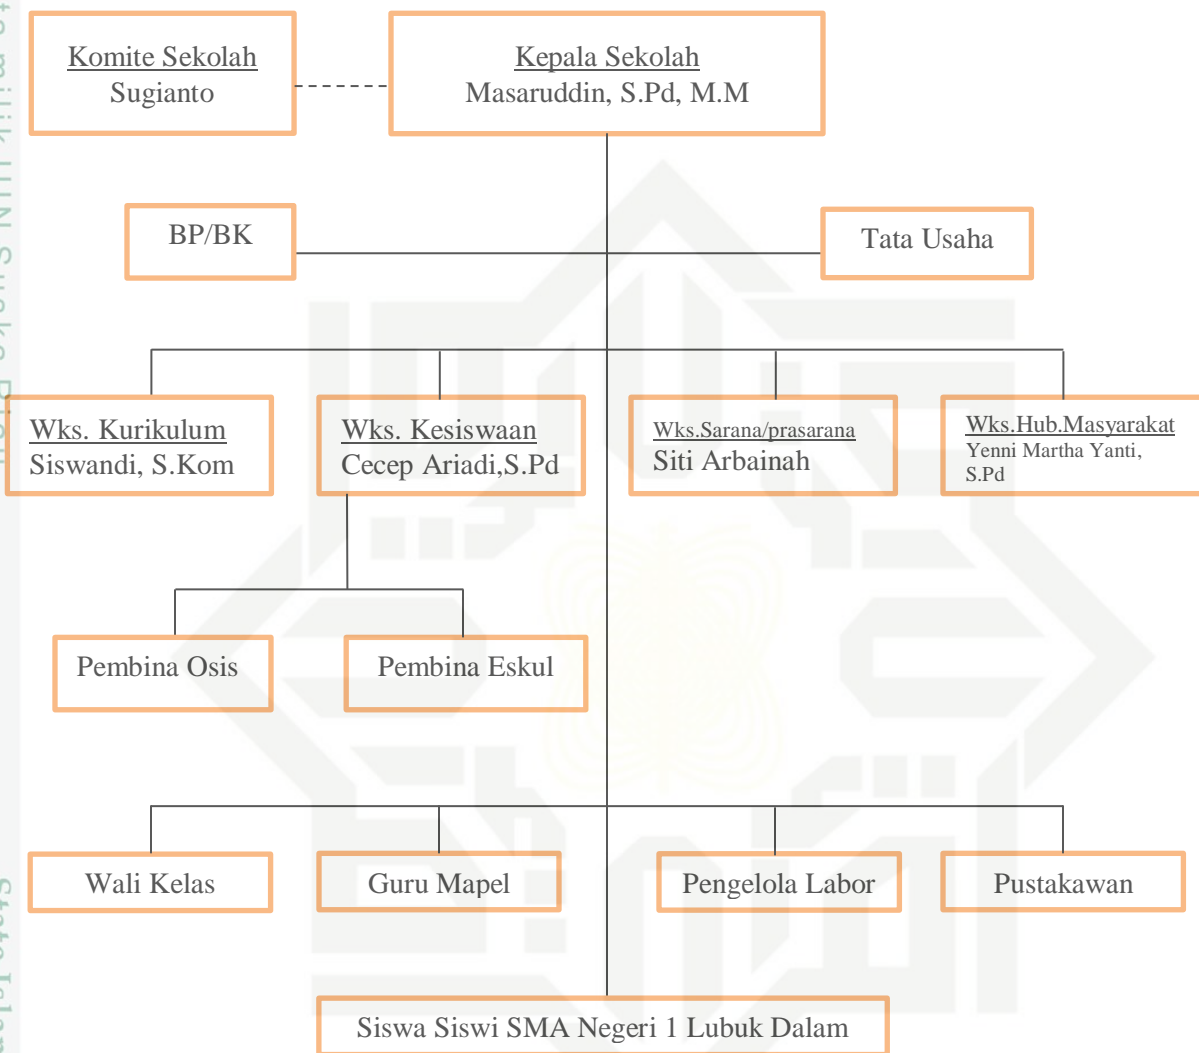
Komite Sekolah
Sugianto

Kepala Sekolah
Masaruddin, S.Pd, M.M

BP/BK

Tata Usaha

Wks. Kurikulum
Siswandi, S.Kom

Wks. Kesiswaan
Cecep Ariadi,S.Pd

Wks.Sarana/prasarana
Siti Arbainah

Wks.Hub.Masyarakat
Yenni Martha Yanti, S.Pd

Pembina Osis

Pembina Eskul

Wali Kelas

Guru Mapel

Pengelola Labor

Pustakawan

Siswa Siswi SMA Negeri 1 Lubuk Dalam